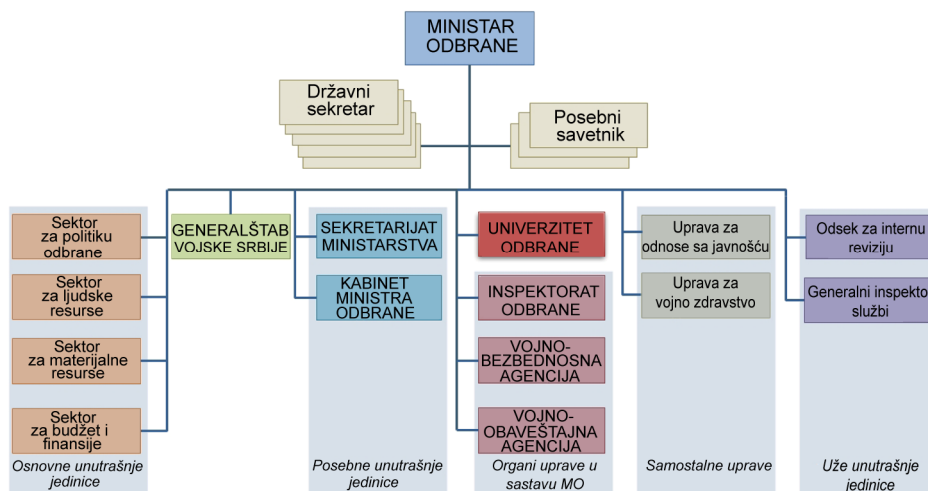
MINISTAR ODBRANE

Državni sekretar

Posebni savetnik

Sektor za politiku odbrane

Sektor za ljudske resurse

Sektor za materijalne resurse

Sektor za budžet i finansije

Osnovne unutrašnje jedinice

GENERALŠTAB VOJSKE SRBIJE

SEKRETARIJAT MINISTARSTVA

KABINET MINISTRA ODBRANE

Posebne unutrašnje jedinice

UNIVERZITET ODBRANE

INSPEKTORAT ODBRANE

VOJNO-BEZBEDNOSNA AGENCIJA

VOJNO-OBAVEŠTAJNA AGENCIJA

Organi uprave u sastavu MO

Uprava za odnose sa javnošću

Uprava za vojno zdravstvo

Samostalne uprave

Odsek za internu reviziju

Generalni inspekto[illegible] službi

Uže unutrašnje jedinice